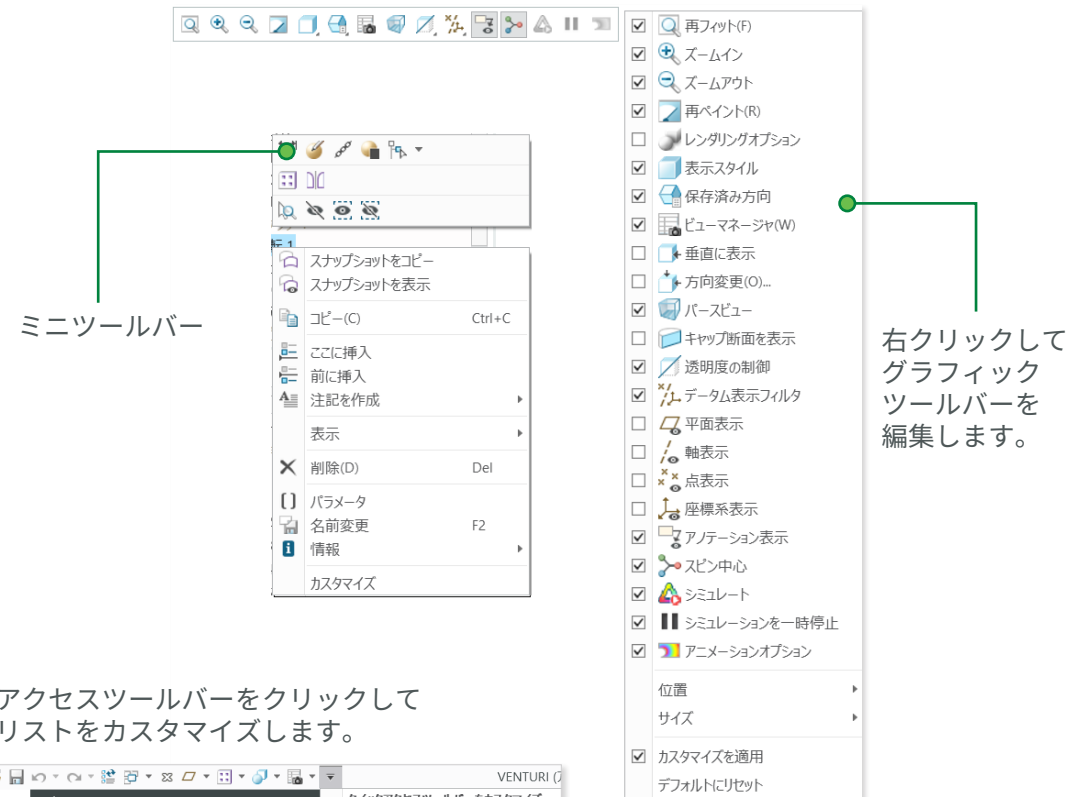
ミニツールバー

スナップショットをコピー
スナップショットを表示
コピー(C) Ctrl+C
ここに挿入
前に挿入
注記を作成
表示
削除(D) Del
パラメータ
名前変更 F2
情報
カスタマイズ

再フィット(F)
ズームイン
ズームアウト
再ペイント(R)
レンダリングオプション
表示スタイル
保存済み方向
ビューマネージャ(W)
垂直に表示
方向変更(O)...
パースビュー
キャップ断面を表示
透明度の制御
データム表示フィルタ
平面表示
軸表示
点表示
座標系表示
アノテーション表示
スピン中心
シミュレート
シミュレーションを一時停止
アニメーションオプション
位置
サイズ
カスタマイズを適用
デフォルトにリセット

右クリックしてグラフィックツールバーを編集します。

アクセスツールバーをクリックしてリストをカスタマイズします。

VENTURI ([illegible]